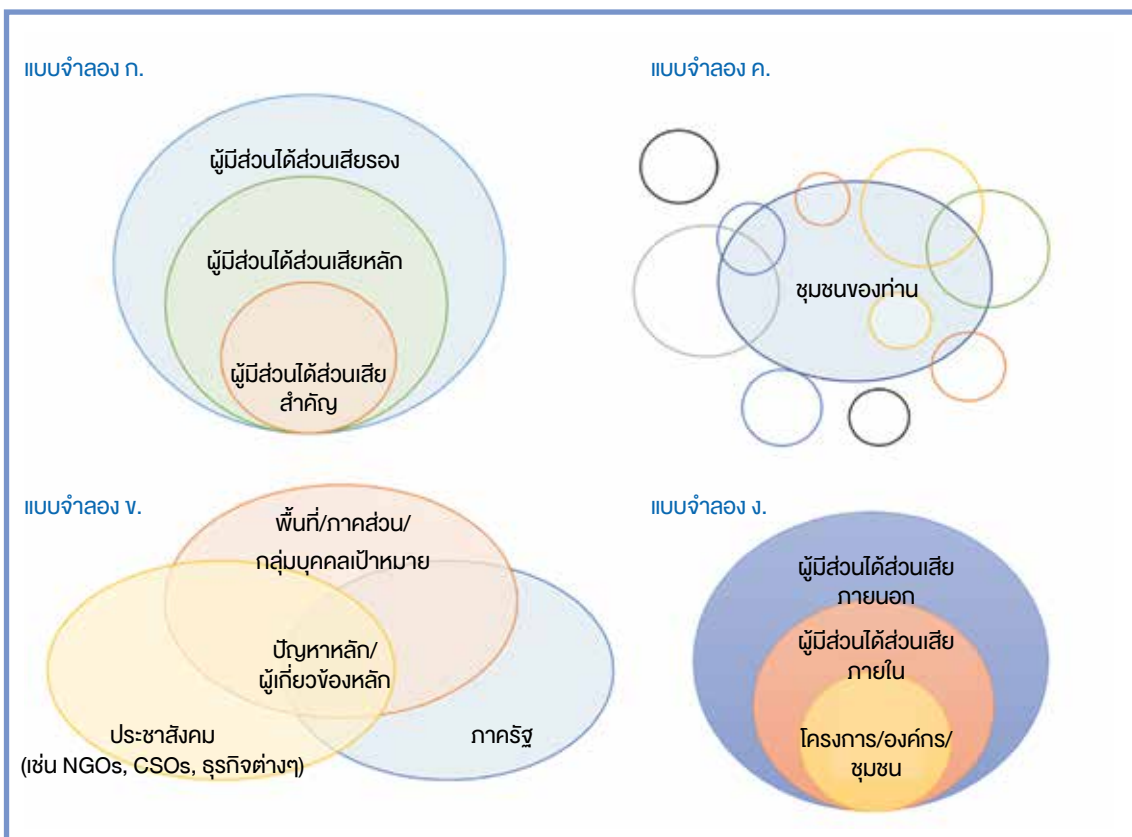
แบบจำลอง ก.

ผู้มีส่วนได้ส่วนเสียรอง

ผู้มีส่วนได้ส่วนเสียหลัก

ผู้มีส่วนได้ส่วนเสีย สำคัญ

แบบจำลอง ค.

ชุมชนของท่าน

แบบจำลอง ข.

พื้นที่/ภาคส่วน/ กลุ่มบุคคลเป้าหมาย

ปัญหาหลัก/ ผู้เกี่ยวข้องหลัก

ประชาสังคม (เช่น NGOs, CSOs, ธุรกิจต่างๆ)

ภาครัฐ

แบบจำลอง ง.

ผู้มีส่วนได้ส่วนเสีย ภายนอก

ผู้มีส่วนได้ส่วนเสีย ภายใน

โครงการ/องค์กร/ ชุมชน